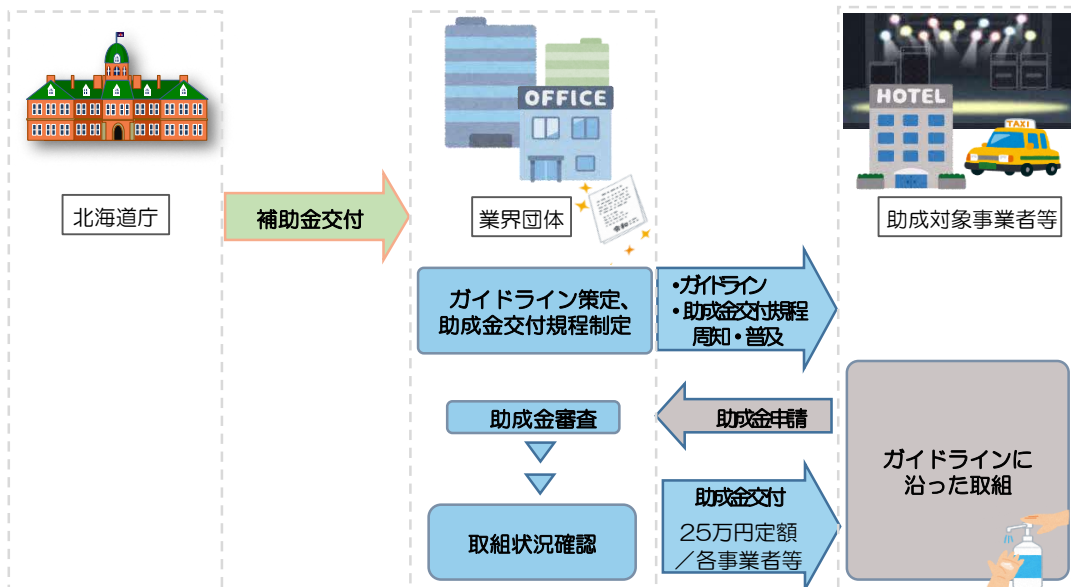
北海道庁

補助金交付

OFFICE

業界団体

HOTEL

TAXI

助成対象事業者等

ガイドライン策定、助成金交付規程制定

・ガイドライン
・助成金交付規程
周知・普及

助成金審査

助成金申請

ガイドラインに沿った取組

取組状況確認

助成金交付
25万円定額
／各事業者等